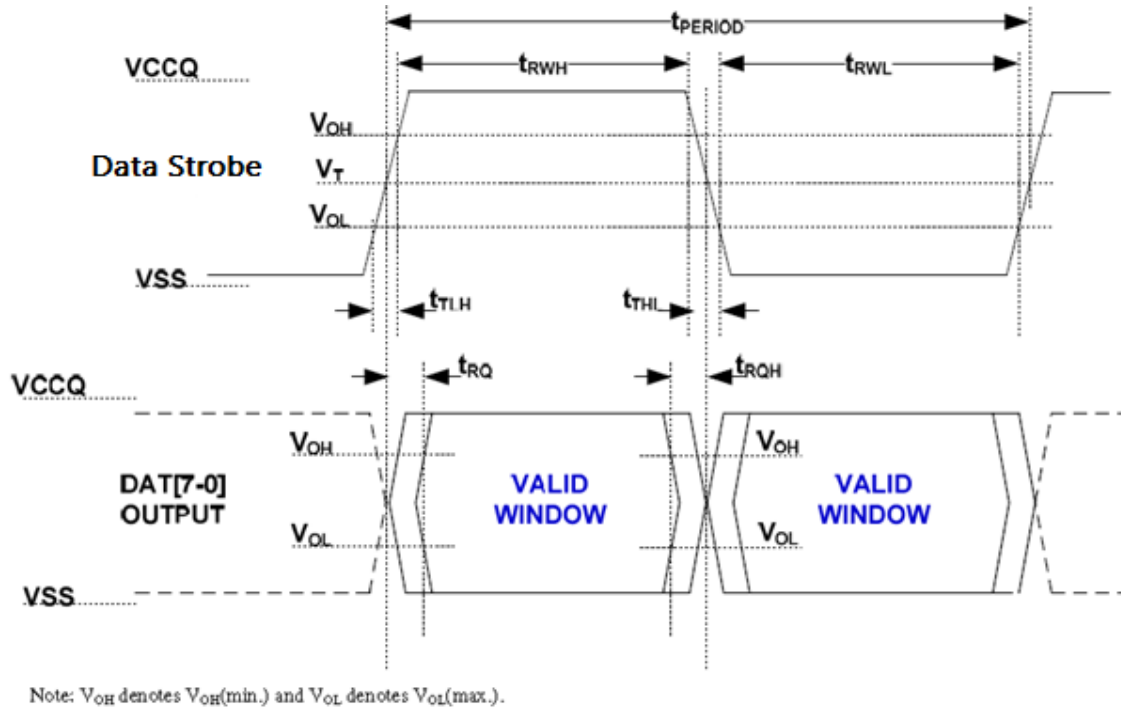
$t_{PERIOD}$

VCCQ

$t_{RWH}$

$t_{RWL}$

$V_{OH}$

Data Strobe

$V_T$

$V_{OL}$

VSS

$t_{TLH}$

$t_{THL}$

VCCQ

$t_{RQ}$

$t_{RQH}$

$V_{OH}$

$V_{OH}$

DAT[7-0] OUTPUT

VALID WINDOW

VALID WINDOW

$V_{OL}$

$V_{OL}$

VSS

Note: $V_{OH}$ denotes $V_{OH}$(min.) and $V_{OL}$ denotes $V_{OL}$(max.).